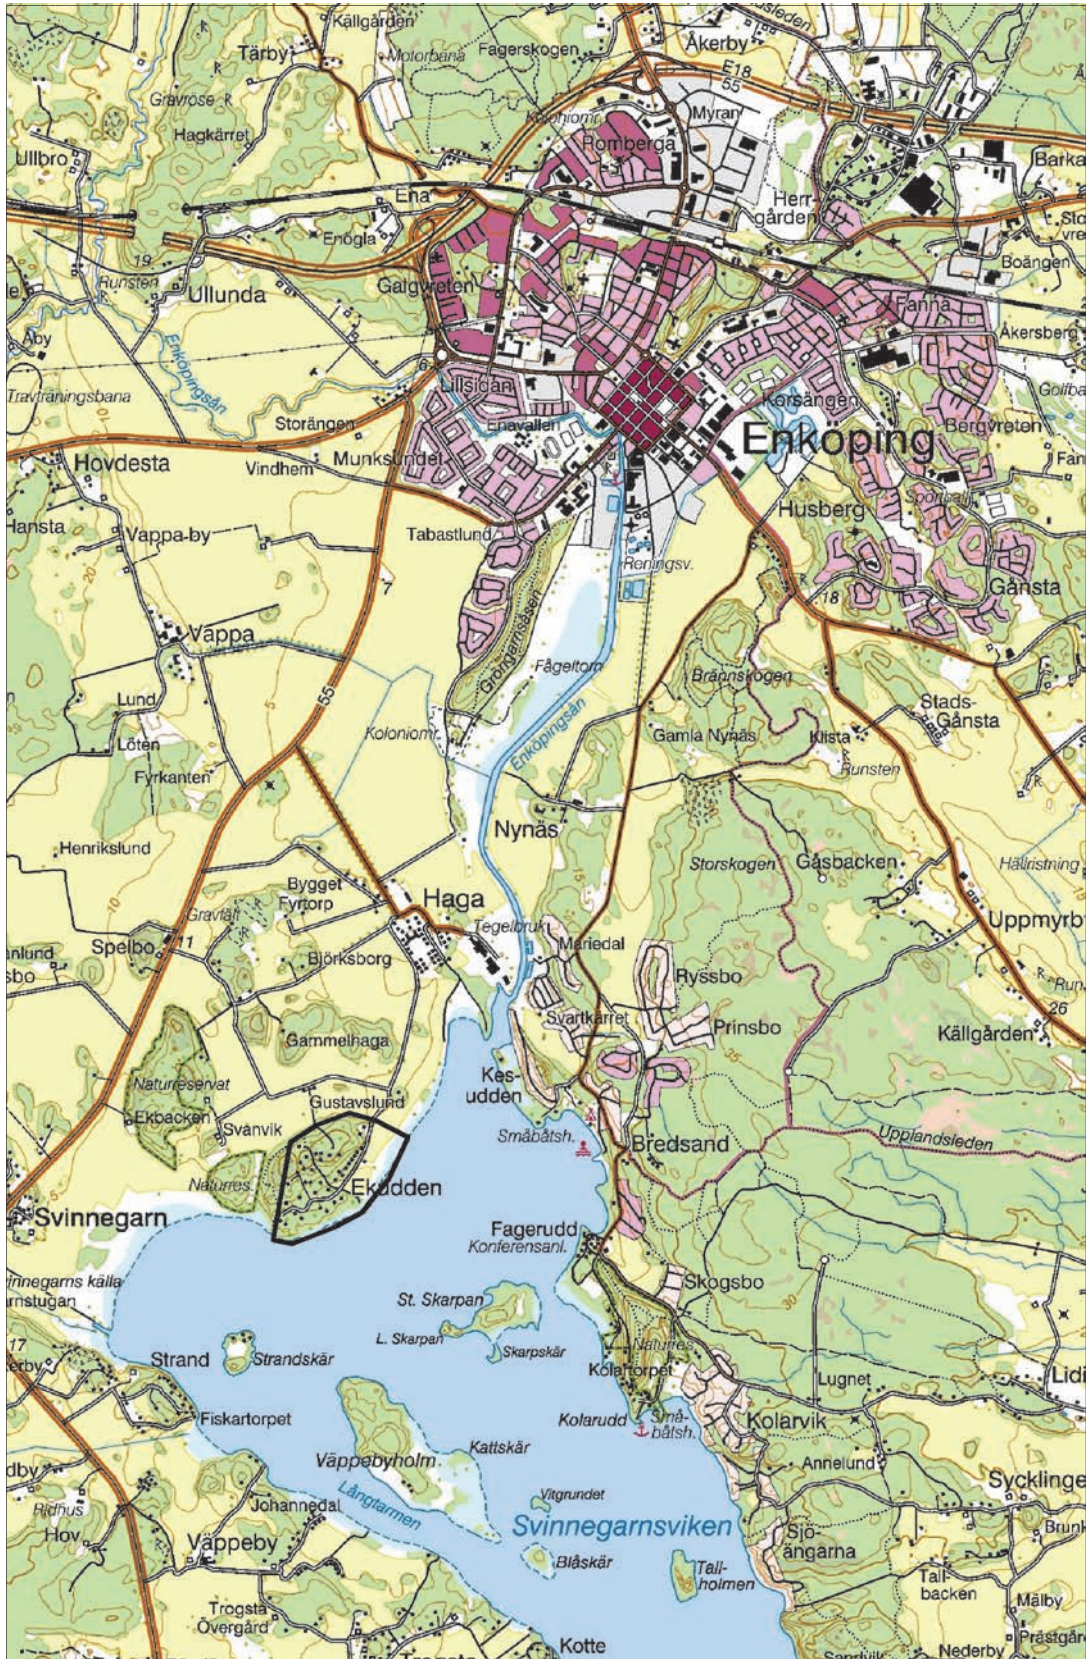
Källgården
Tärby
Motorbana
Fagerskogen
Åkerby
E18
55
Gravröse
Hagkärret
Myran
Koloniomr.
Romberga
Ullbro
Barka
Ena
Herrgården
Enögla
19
Runsten
Ullunda
Galgvreten
Boängen
Fanna
Åby
Åkersberg
Enköpingsån
Travträningsbana
Lillsidan
Korsängen
Storängen
Enavallen
Enköping
Bergvreten
Hovdesta
Vindhem
Munksundet
Husberg
Hansta
Vappa-by
Tabastlund
Sportfält
20
7
Reningsv.
Gånsta
18
Vappa
Grönqarnsåsen
Fågeltorn
Brännskogen
Lund
55
Stads-Gånsta
Löten
Koloniomr.
Gamla Nynäs
Kista
Enköpingsån
Runsten
Fyrkanten
Nynäs
Henrikslund
Storskogen
Gåsbacken
Hällristning
Bygget
Fyrtorp
Haga
Gravfält
Tegelbruk
Mariedal
Uppmyrby
Spelbo
11
Björksborg
Ryssbo
Runsten
26
Svartkärret
Prinsbo
Gammelhaga
Källgården
35
Naturreservat
Kesudden
Gustavslund
Ekbacken
Svanvik
Småbåtsh.
Bredsand
Upplandsleden
Naturres.
Ekudden
Svinnegarn
Fagerudd
Konferensanl.
Svinnegarns källa
Skogsbo
30
St. Skarpan
L. Skarpan
Skarpskär
Naturres.
Strand
Strandskär
Kolartorpet
Lugnet
Kolarudd
Småbåtsh.
Kolarvik
Fiskartorpet
Annelund
Väppebyholm
Kattskär
Sycklinge
Johannedal
Långtarmen
Vitgrundet
Ridhus
Hov
Svinnegarnsviken
Sjöängarna
Väppeby
Blåskär
Tallholmen
Tallbacken
Trogsta
Övergård
Mälby
Kotte
Nederby
Prästgård
Lidi
17
Brunk